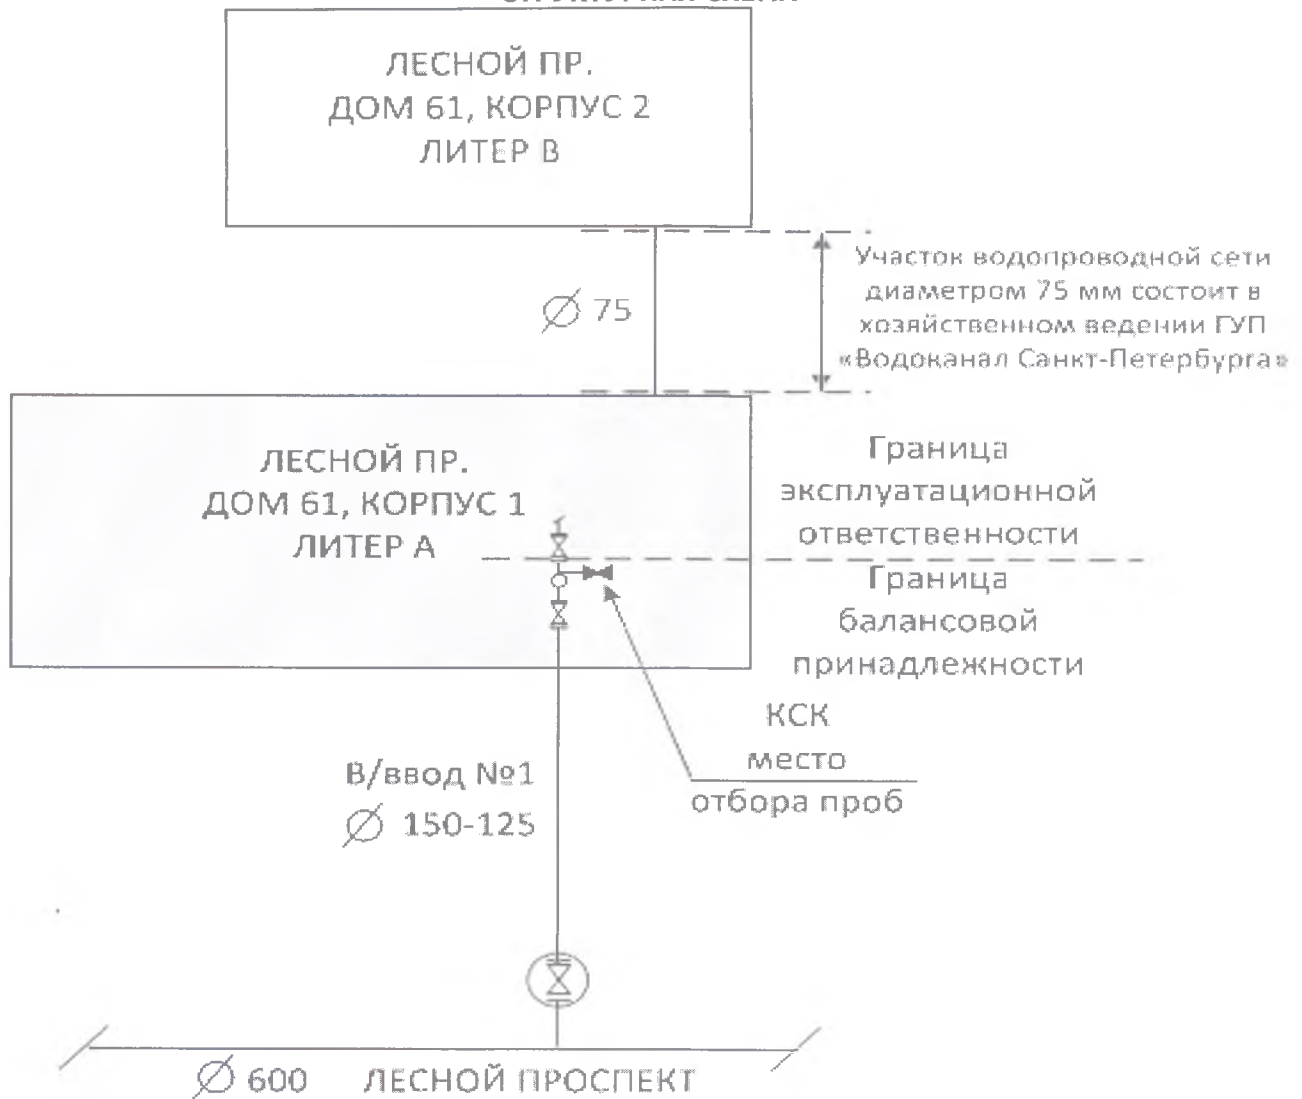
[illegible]

ЛЕСНОЙ ПР.
ДОМ 61, КОРПУС 2
ЛИТЕР В

$\varnothing$ 75

Участок водопроводной сети диаметром 75 мм состоит в хозяйственном ведении ГУП «Водоканал Санкт-Петербурга»

ЛЕСНОЙ ПР.
ДОМ 61, КОРПУС 1
ЛИТЕР А

Граница эксплуатационной ответственности

Граница балансовой принадлежности

КСК
место
отбора проб

В/ввод №1
$\varnothing$ 150-125

$\varnothing$ 600 ЛЕСНОЙ ПРОСПЕКТ